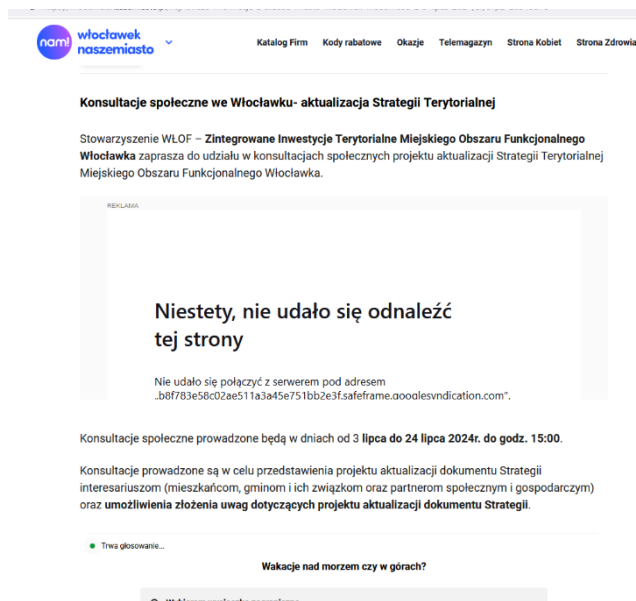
nam! włocławek naszemiasto

Katalog Firm Kody rabatowe Okazje Telemagazyn Strona Kobiet Strona Zdrowia

Konsultacje społeczne we Włocławku- aktualizacja Strategii Terytorialnej

Stowarzyszenie WŁOF – **Zintegrowane Inwestycje Terytorialne Miejskiego Obszaru Funkcjonalnego Włocławka** zaprasza do udziału w konsultacjach społecznych projektu aktualizacji Strategii Terytorialnej Miejskiego Obszaru Funkcjonalnego Włocławka.

REKLAMA

Niestety, nie udało się odnaleźć tej strony

Nie udało się połączyć z serwerem pod adresem „b8f783e58c02ae511a3a45e751bb2e3f.safeframe.googlesyndication.com".

Konsultacje społeczne prowadzone będą w dniach od 3 **lipca do 24 lipca 2024r. do godz. 15:00**.

Konsultacje prowadzone są w celu przedstawienia projektu aktualizacji dokumentu Strategii interesariuszom (mieszkańcom, gminom i ich związkom oraz partnerom społecznym i gospodarczym) oraz **umożliwienia złożenia uwag dotyczących projektu aktualizacji dokumentu Strategii**.

Trwa głosowanie...

Wakacje nad morzem czy w górach?

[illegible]